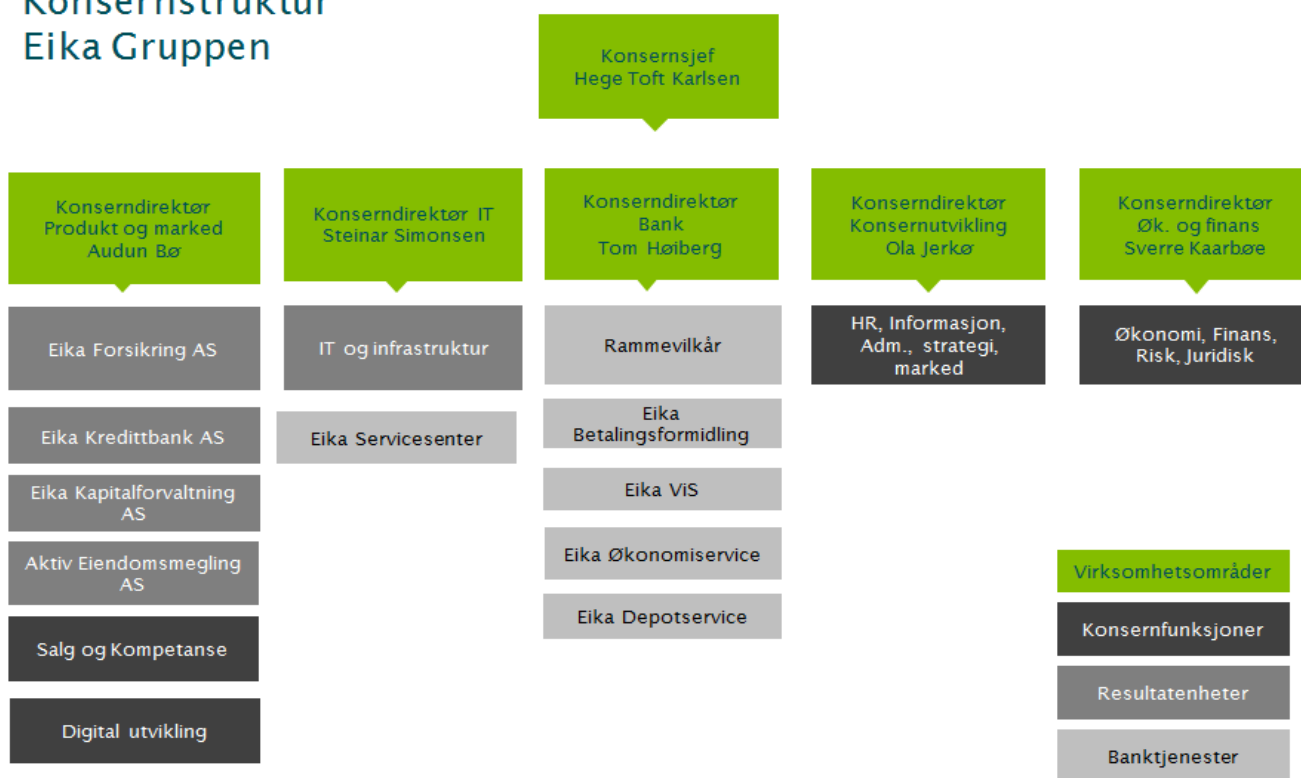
Konsernstruktur
Eika Gruppen

Konsernsjef
Hege Toft Karlsen

Konserndirektør
Produkt og marked
Audun Bø

Konserndirektør IT
Steinar Simonsen

Konserndirektør
Bank
Tom Høiberg

Konserndirektør
Konsernutvikling
Ola Jerkø

Konserndirektør
Øk. og finans
Sverre Kaarbøe

Eika Forsikring AS

Eika Kredittbank AS

Eika Kapitalforvaltning AS

Aktiv Eiendomsmegling AS

Salg og Kompetanse

Digital utvikling

IT og infrastruktur

Eika Servicesenter

Rammevilkår

Eika Betalingsformidling

Eika ViS

Eika Økonomiservice

Eika Depotservice

HR, Informasjon, Adm., strategi, marked

Økonomi, Finans, Risk, Juridisk

Virksomhetsområder

Konsernfunksjoner

Resultatenheter

Banktjenester